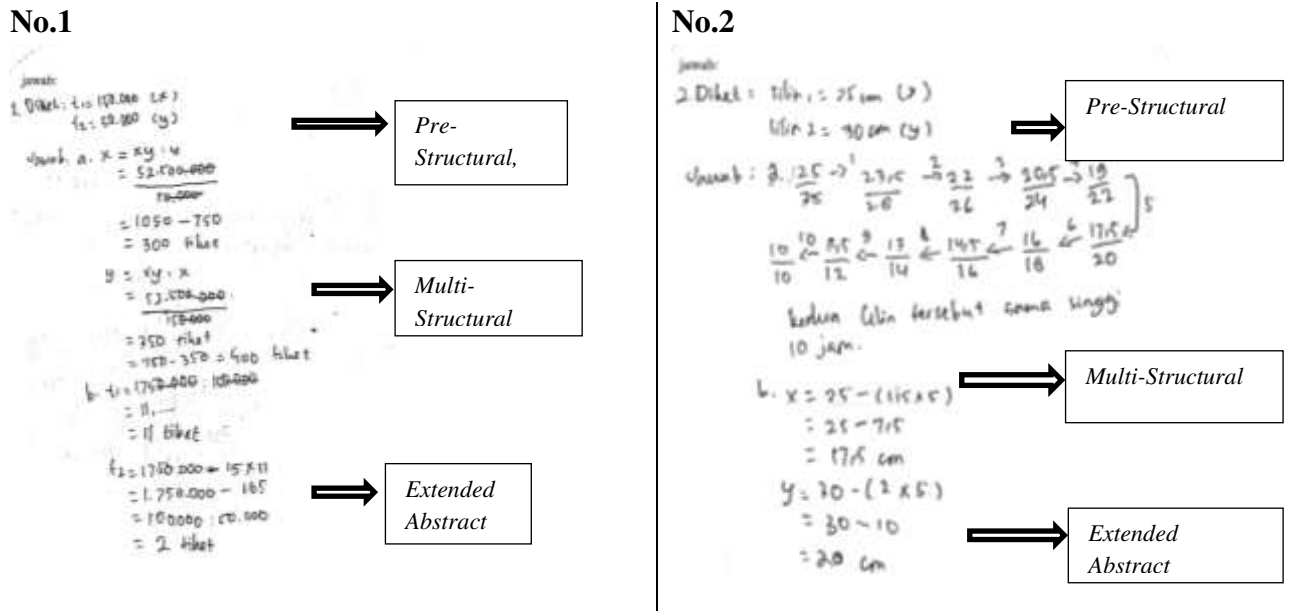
No.1

jawab:

1. Diket: $t_1 = 100.000$ (x)
$t_2 = 150.000$ (y)

Jawab: a. $x = xy : y$
$= \frac{52.500.000}{150.000}$
$= 1050 - 750$
$= 300$ tiket

$y = xy : x$
$= \frac{52.500.000}{150.000}$
$= 350$ tiket
$= 750 - 350 = 400$ tiket

b. $t_1 = 1.750.000 : 100.000$
$= 11,-$
$= 11$ tiket

$t_2 = 1.750.000 - 15 \times 11$
$= 1.750.000 - 165$
$= 100000 : 150.000$
$= 2$ tiket

Pre-Structural,

Multi-Structural

Extended Abstract

No.2

jawab:

2. Diket: lilin 1 = 25 cm (x)
lilin 2 = 30 cm (y)

Jawab: a. $\frac{25}{25} \rightarrow^1 \frac{23,5}{26} \rightarrow^2 \frac{22}{26} \rightarrow^3 \frac{20,5}{24} \rightarrow \frac{19}{22}$ ] 5
$\frac{10}{10} \leftarrow^{10} \frac{8,5}{12} \leftarrow^9 \frac{13}{14} \leftarrow^8 \frac{14,5}{16} \leftarrow^7 \frac{16}{18} \leftarrow^6 \frac{17,5}{20}$

kedua lilin tersebut sama tinggi 10 jam.

b. $x = 25 - (1,5 \times 5)$
$= 25 - 7,5$
$= 17,5$ cm
$y = 30 - (2 \times 5)$
$= 30 - 10$
$= 20$ cm

Pre-Structural

Multi-Structural

Extended Abstract